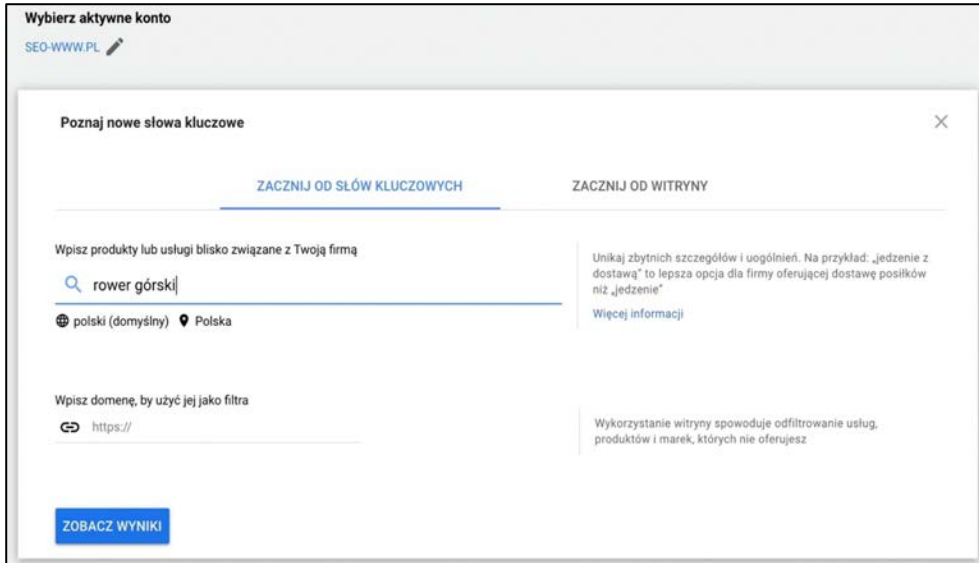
Wybierz aktywne konto

SEO-WWW.PL

Poznaj nowe słowa kluczowe

ZACZNIJ OD SŁÓW KLUCZOWYCH

ZACZNIJ OD WITRYNY

Wpisz produkty lub usługi blisko związane z Twoją firmą

rower górski

polski (domyślny) Polska

Unikaj zbytnich szczegółów i uogólnień. Na przykład: „jedzenie z dostawą" to lepsza opcja dla firmy oferującej dostawę posiłków niż „jedzenie"

Więcej informacji

Wpisz domenę, by użyć jej jako filtra

https://

Wykorzystanie witryny spowoduje odfiltrowanie usług, produktów i marek, których nie oferujesz

ZOBACZ WYNIKI